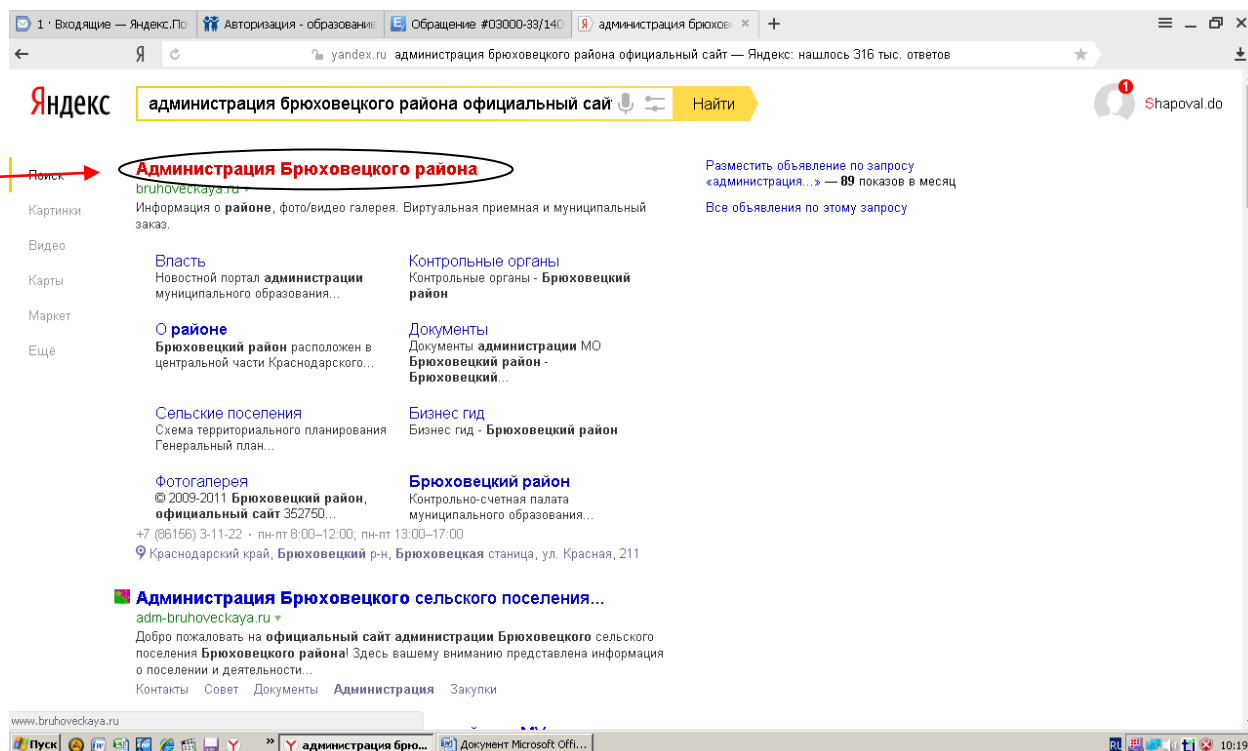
1 · Входящие — Яндекс.По | Авторизация - образование | Обращение #03000-33/140 | администрация брюхов ×

yandex.ru администрация брюховецкого района официальный сайт — Яндекс: нашлось 316 тыс. ответов

Яндекс администрация брюховецкого района официальный сайт Найти

Shapoval.do

Поиск
Картинки
Видео
Карты
Маркет
Ещё

Администрация Брюховецкого района
bruhoveckaya.ru
Информация о районе, фото/видео галерея. Виртуальная приемная и муниципальный заказ.

Власть
Новостной портал администрации муниципального образования...

Контрольные органы
Контрольные органы - Брюховецкий район

О районе
Брюховецкий район расположен в центральной части Краснодарского...

Документы
Документы администрации МО Брюховецкий район - Брюховецкий...

Сельские поселения
Схема территориального планирования Генеральный план...

Бизнес гид
Бизнес гид - Брюховецкий район

Фотогалерея
© 2009-2011 Брюховецкий район, официальный сайт 352750...

Брюховецкий район
Контрольно-счетная палата муниципального образования...

+7 (86156) 3-11-22 · пн-пт 8:00–12:00; пн-пт 13:00–17:00
Краснодарский край, Брюховецкий р-н, Брюховецкая станица, ул. Красная, 211

Разместить объявление по запросу «администрация...» — 89 показов в месяц
Все объявления по этому запросу

Администрация Брюховецкого сельского поселения...
adm-bruhoveckaya.ru
Добро пожаловать на официальный сайт администрации Брюховецкого сельского поселения Брюховецкого района! Здесь вашему вниманию представлена информация о поселении и деятельности...
Контакты Совет Документы Администрация Закупки

www.bruhoveckaya.ru

Пуск | администрация брю... | Документ Microsoft Offi... | RU 10:19